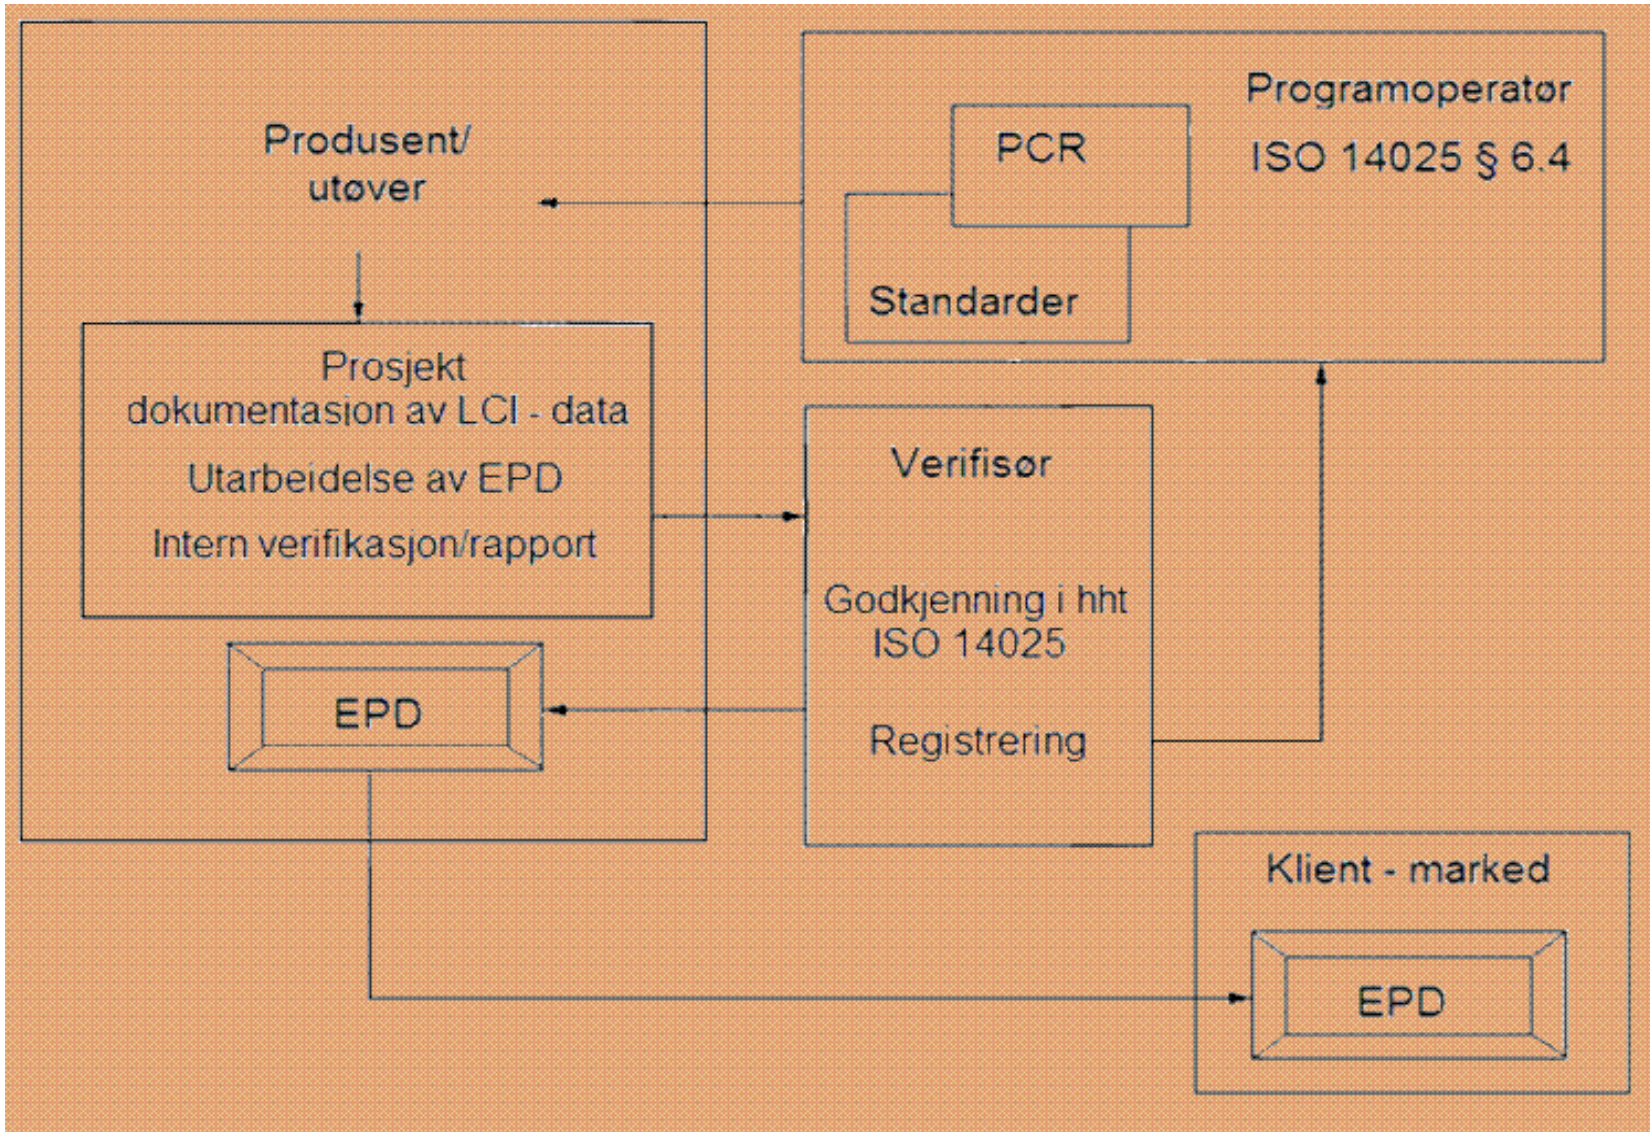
Produsent/
utøver

Prosjekt
dokumentasjon av LCI - data

Utarbeidelse av EPD

Intern verifikasjon/rapport

EPD

PCR

Standarder

Programoperatør
ISO 14025 § 6.4

Verifisør

Godkjenning i hht
ISO 14025

Registrering

Klient - marked

EPD